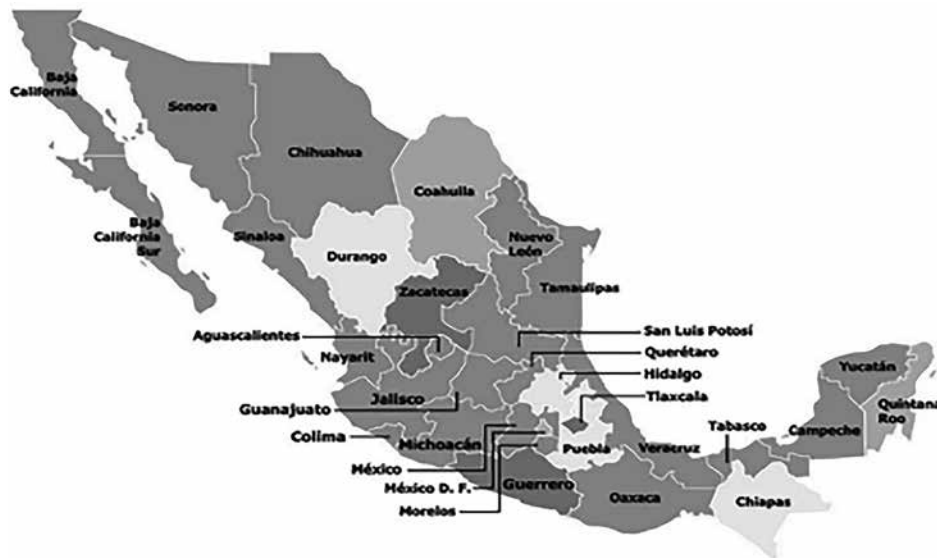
Baja California
Sonora
Chihuahua
Coahuila
Baja California Sur
Sinaloa
Durango
Nuevo León
Zacatecas
Tamaulipas
Aguascalientes
San Luis Potosí
Nayarit
Querétaro
Hidalgo
Yucatán
Jalisco
Guanajuato
Tlaxcala
Quintana Roo
Colima
Michoacán
Tabasco
Campeche
Puebla
Veracruz
México
México D. F.
Guerrero
Oaxaca
Chiapas
Morelos